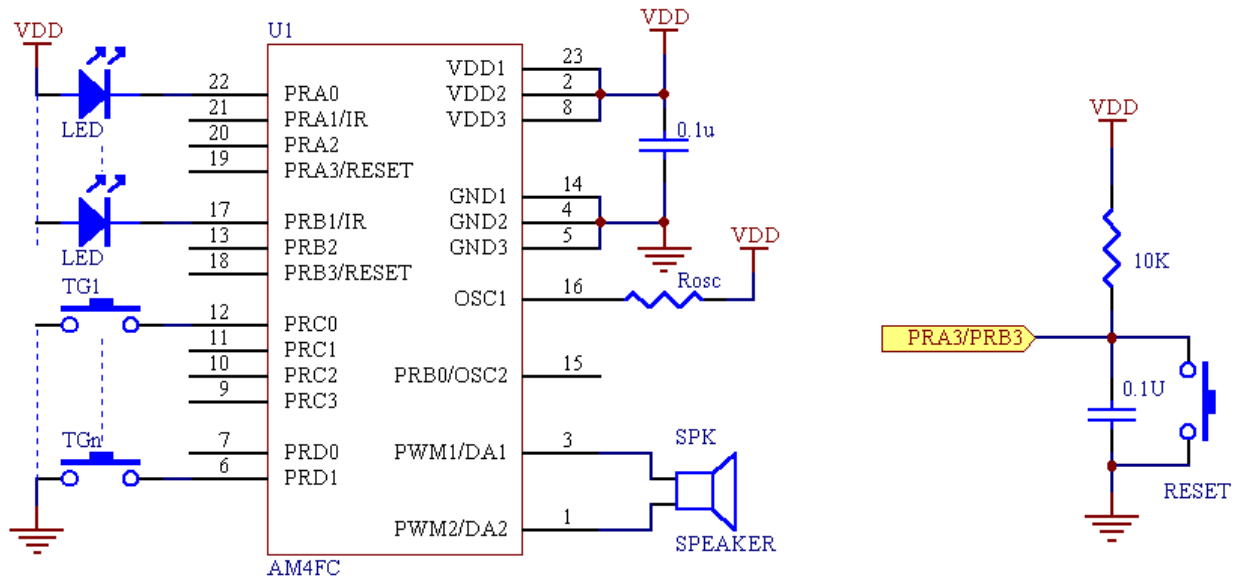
VDD

LED

LED

TG1

TGn

U1

22 PRA0
21 PRA1/IR
20 PRA2
19 PRA3/RESET
17 PRB1/IR
13 PRB2
18 PRB3/RESET
12 PRC0
11 PRC1
10 PRC2
9 PRC3
7 PRD0
6 PRD1

AM4FC

VDD1 23
VDD2 2
VDD3 8
GND1 14
GND2 4
GND3 5
OSC1 16
PRB0/OSC2 15
PWM1/DA1 3
PWM2/DA2 1

VDD
0.1u
VDD
Rosc

SPK
SPEAKER

VDD
10K
PRA3/PRB3
0.1U
RESET